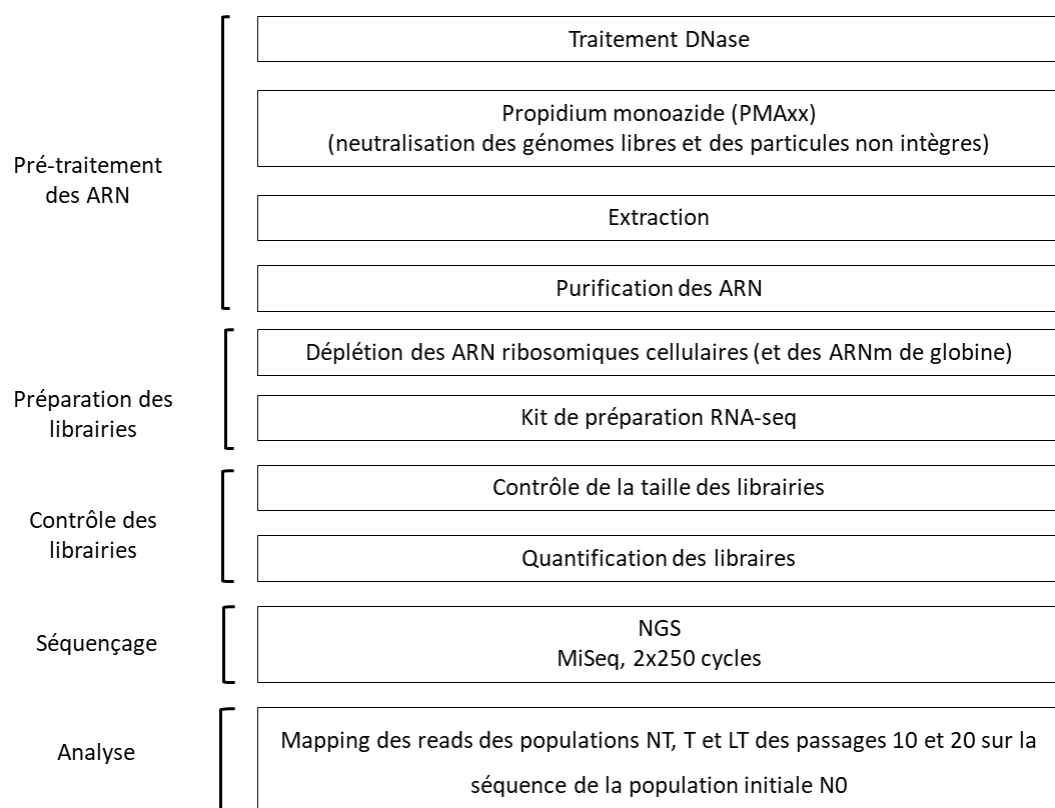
Pré-traitement des ARN

Traitement DNase

Propidium monoazide (PMAxx)
(neutralisation des génomes libres et des particules non intègres)

Extraction

Purification des ARN

Préparation des librairies

Déplétion des ARN ribosomiques cellulaires (et des ARNm de globine)

Kit de préparation RNA-seq

Contrôle des librairies

Contrôle de la taille des librairies

Quantification des libraires

Séquençage

NGS
MiSeq, 2x250 cycles

Analyse

Mapping des reads des populations NT, T et LT des passages 10 et 20 sur la séquence de la population initiale N0